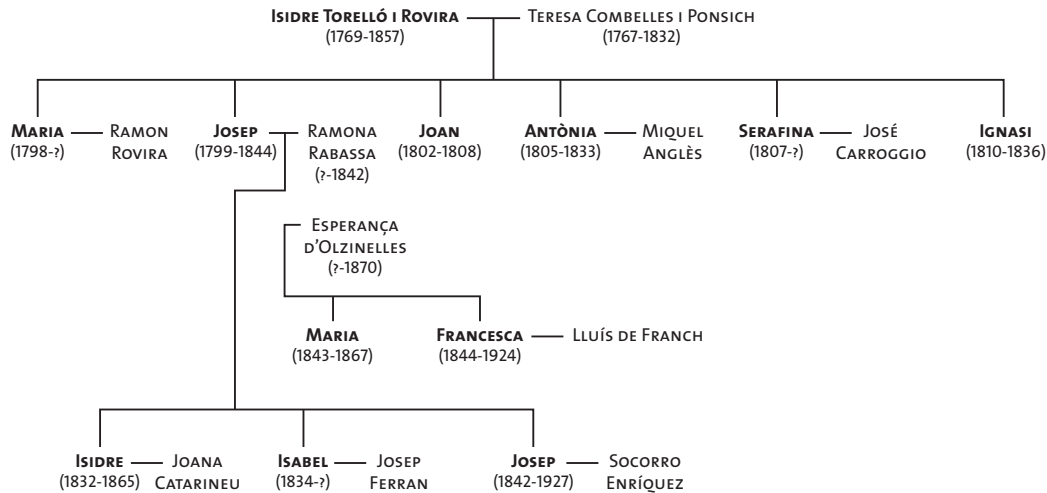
Isidre Torelló i Rovira
(1769-1857)

Teresa Combelles i Ponsich
(1767-1832)

Maria
(1798-?)

Ramon Rovira

Josep
(1799-1844)

Ramona Rabassa
(?-1842)

Joan
(1802-1808)

Antònia
(1805-1833)

Miquel Anglès

Serafina
(1807-?)

José Carroggio

Ignasi
(1810-1836)

Esperança d'Olzinelles
(?-1870)

Maria
(1843-1867)

Francesca
(1844-1924)

Lluís de Franch

Isidre
(1832-1865)

Joana Catarineu

Isabel
(1834-?)

Josep Ferran

Josep
(1842-1927)

Socorro Enríquez